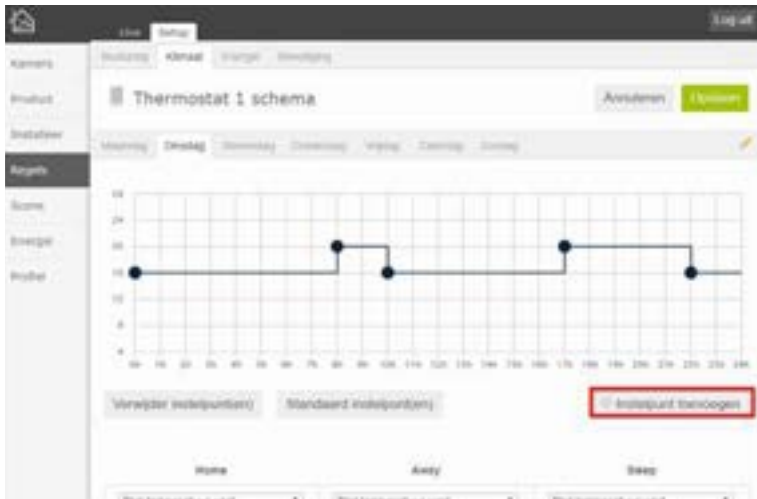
Live Setup

Log uit

Kamers
Product
Installeer
Regels
Scene
Energie
Profiel

Verlichting Klimaat Energie Beveiliging

Thermostat 1 schema

Annuleren Opslaan

Maandag Dinsdag Woensdag Donderdag Vrijdag Zaterdag Zondag

Verwijder instelpunt(en)

Standaard instelpunt(en)

Instelpunt toevoegen

Home

Away

Sleep